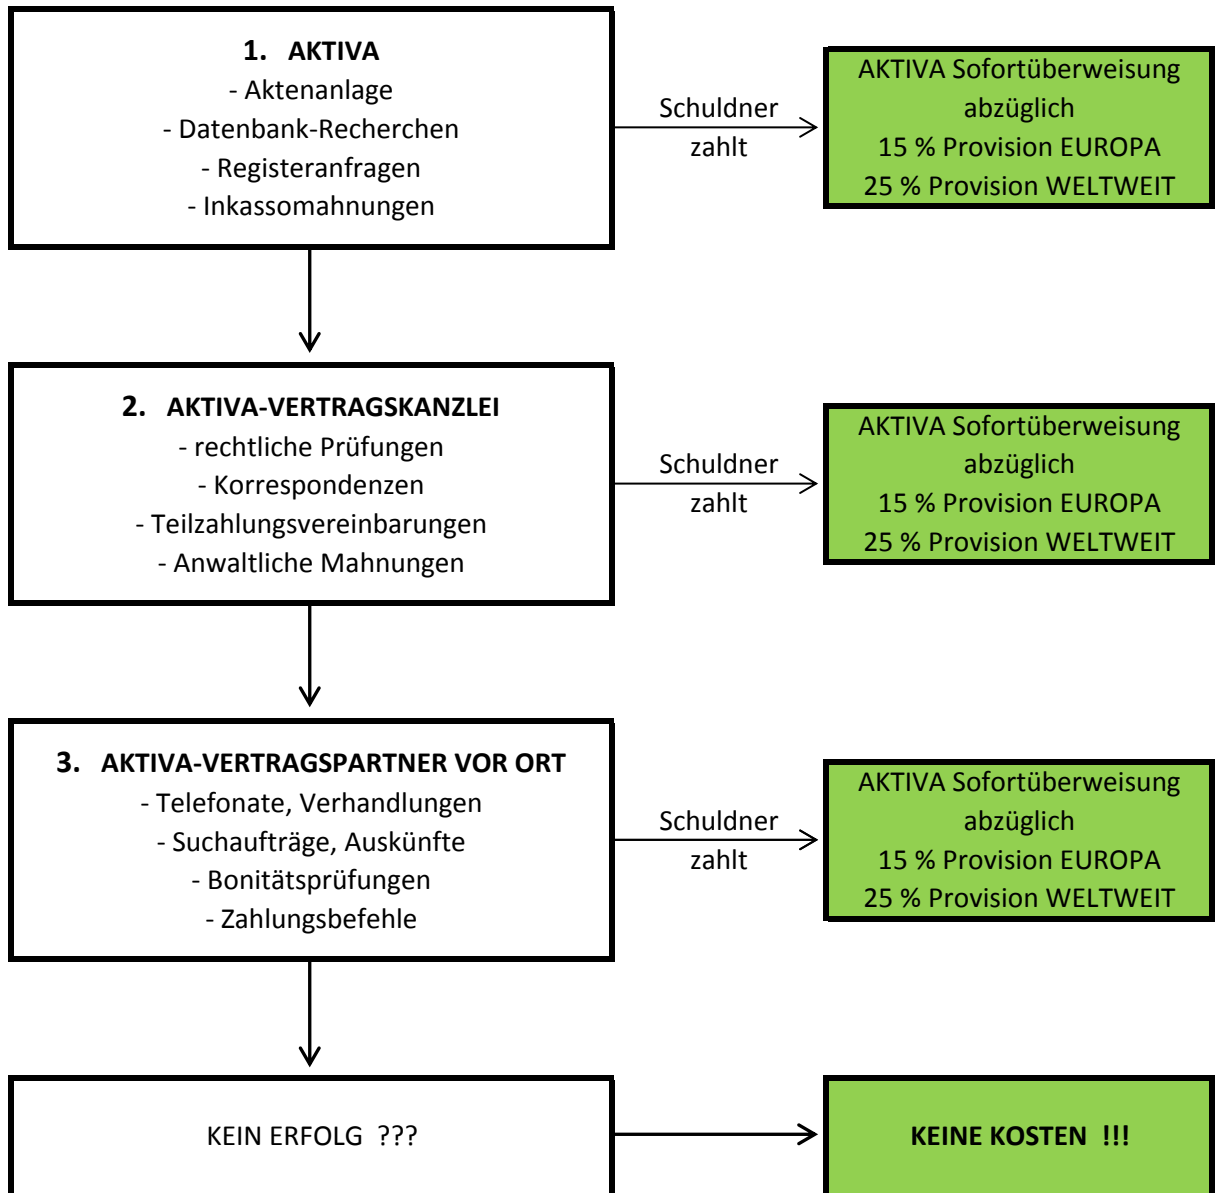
1. AKTIVA
- Aktenanlage
- Datenbank-Recherchen
- Registeranfragen
- Inkassomahnungen

Schuldner zahlt

AKTIVA Sofortüberweisung abzüglich
15 % Provision EUROPA
25 % Provision WELTWEIT

2. AKTIVA-VERTRAGSKANZLEI
- rechtliche Prüfungen
- Korrespondenzen
- Teilzahlungsvereinbarungen
- Anwaltliche Mahnungen

Schuldner zahlt

AKTIVA Sofortüberweisung abzüglich
15 % Provision EUROPA
25 % Provision WELTWEIT

3. AKTIVA-VERTRAGSPARTNER VOR ORT
- Telefonate, Verhandlungen
- Suchaufträge, Auskünfte
- Bonitätsprüfungen
- Zahlungsbefehle

Schuldner zahlt

AKTIVA Sofortüberweisung abzüglich
15 % Provision EUROPA
25 % Provision WELTWEIT

KEIN ERFOLG ???

KEINE KOSTEN !!!